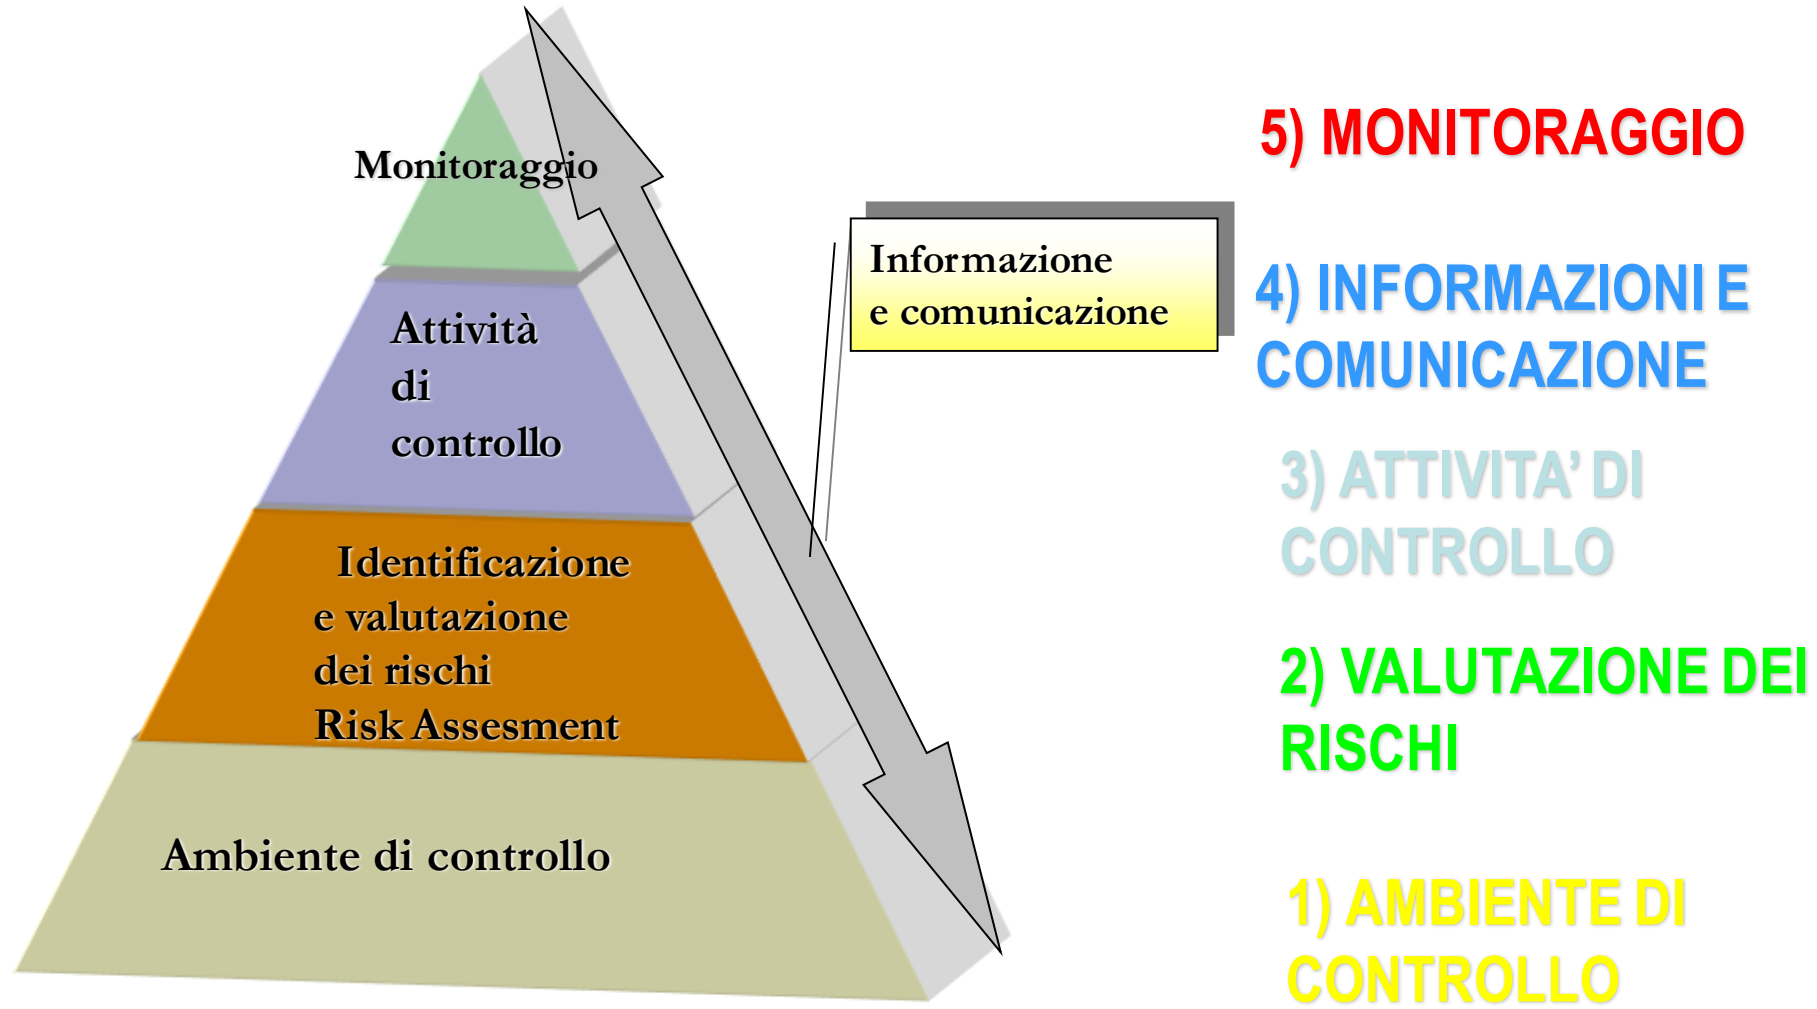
Monitoraggio

Attività di controllo

Identificazione e valutazione dei rischi Risk Assesment

Ambiente di controllo

Informazione e comunicazione

5) MONITORAGGIO

4) INFORMAZIONI E COMUNICAZIONE

3) ATTIVITA' DI CONTROLLO

2) VALUTAZIONE DEI RISCHI

1) AMBIENTE DI CONTROLLO